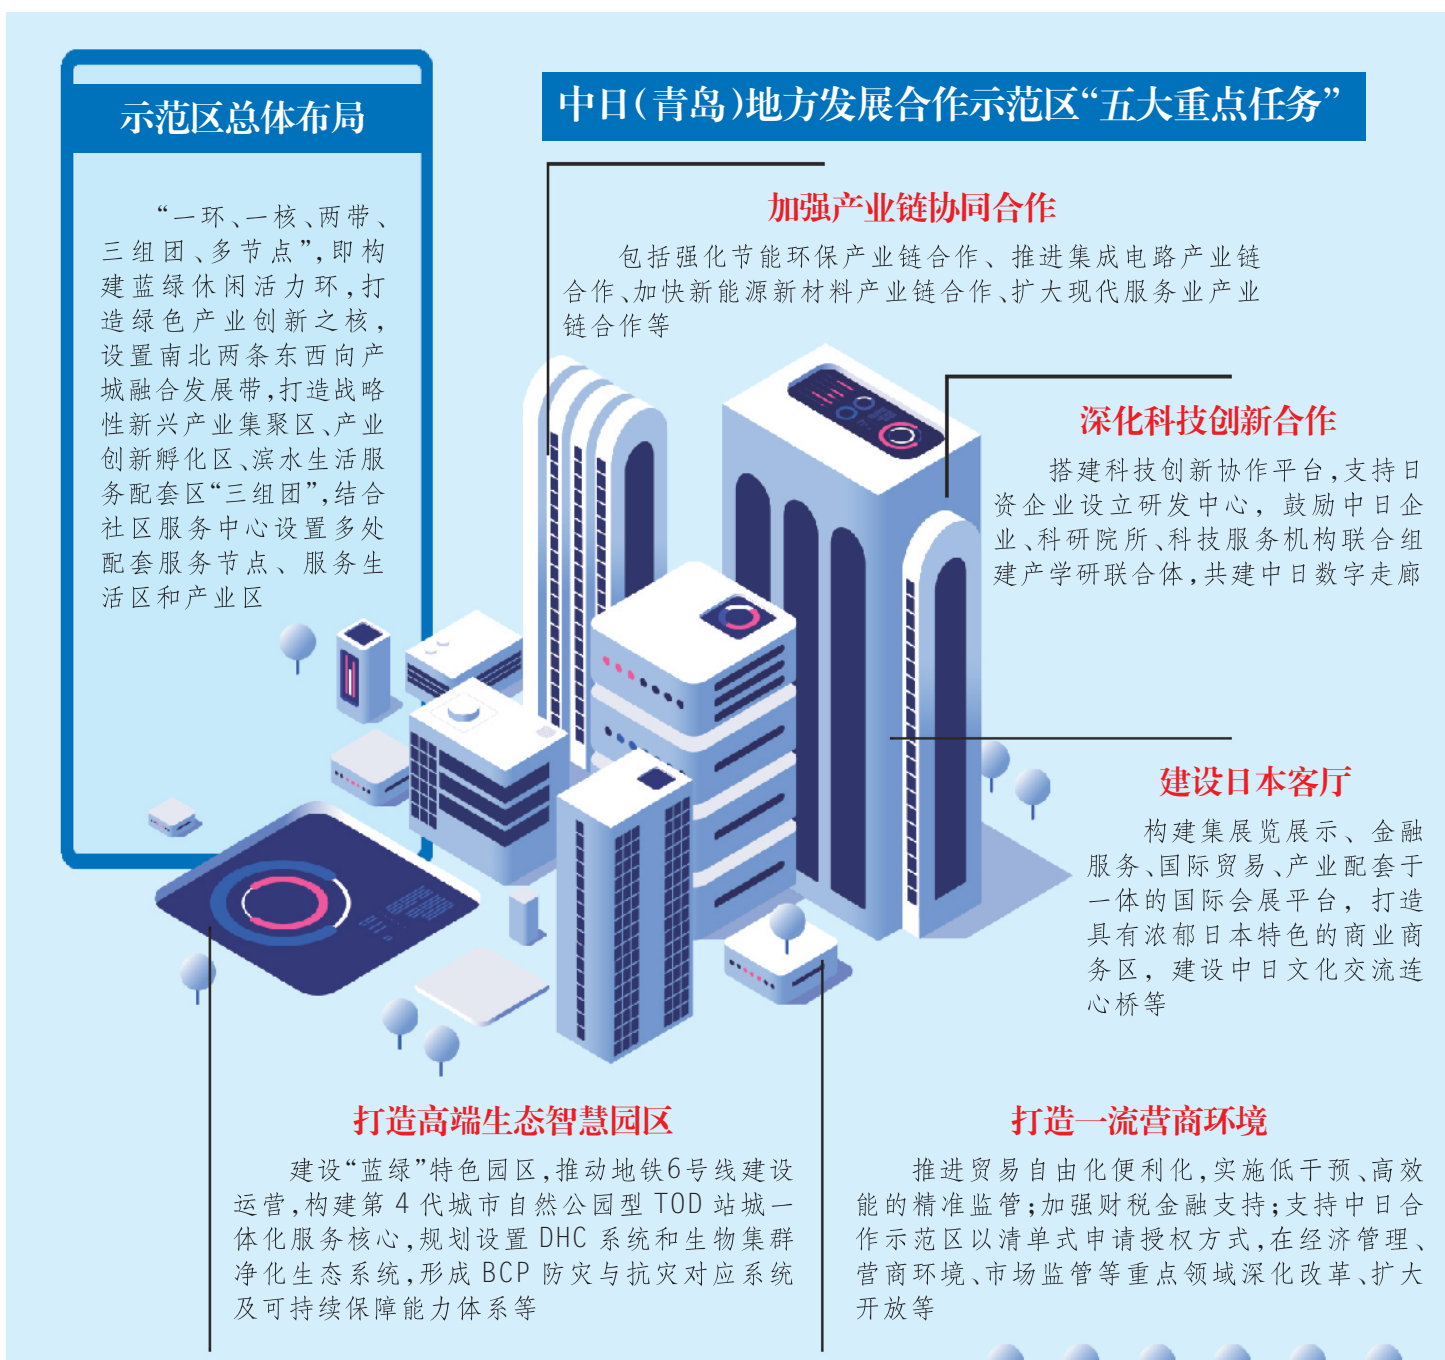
示范区总体布局

“一环、一核、两带、三组团、多节点”，即构建蓝绿休闲活力环，打造绿色产业创新之核，设置南北两条东西向产城融合发展带，打造战略性新兴产业集聚区、产业创新孵化区、滨水生活服务配套区“三组团”，结合社区服务中心设置多处配套服务节点、服务生活区和产业区

中日（青岛）地方发展合作示范区“五大重点任务”

加强产业链协同合作

包括强化节能环保产业链合作、推进集成电路产业链合作、加快新能源新材料产业链合作、扩大现代服务业产业链合作等

深化科技创新合作

搭建科技创新协作平台，支持日资企业设立研发中心，鼓励中日企业、科研院所、科技服务机构联合组建产学研联合体，共建中日数字走廊

建设日本客厅

构建集展览展示、金融服务、国际贸易、产业配套于一体的国际会展平台，打造具有浓郁日本特色的商业商务区，建设中日文化交流连心桥等

打造高端生态智慧园区

建设“蓝绿”特色园区，推动地铁6号线建设运营，构建第4代城市自然公园型TOD站城一体化服务核心，规划设置DHC系统和生物集群净化生态系统，形成BCP防灾与抗灾对应系统及可持续保障能力体系等

打造一流营商环境

推进贸易自由化便利化，实施低干预、高效能的精准监管；加强财税金融支持；支持中日合作示范区以清单式申请授权方式，在经济管理、营商环境、市场监管等重点领域深化改革、扩大开放等